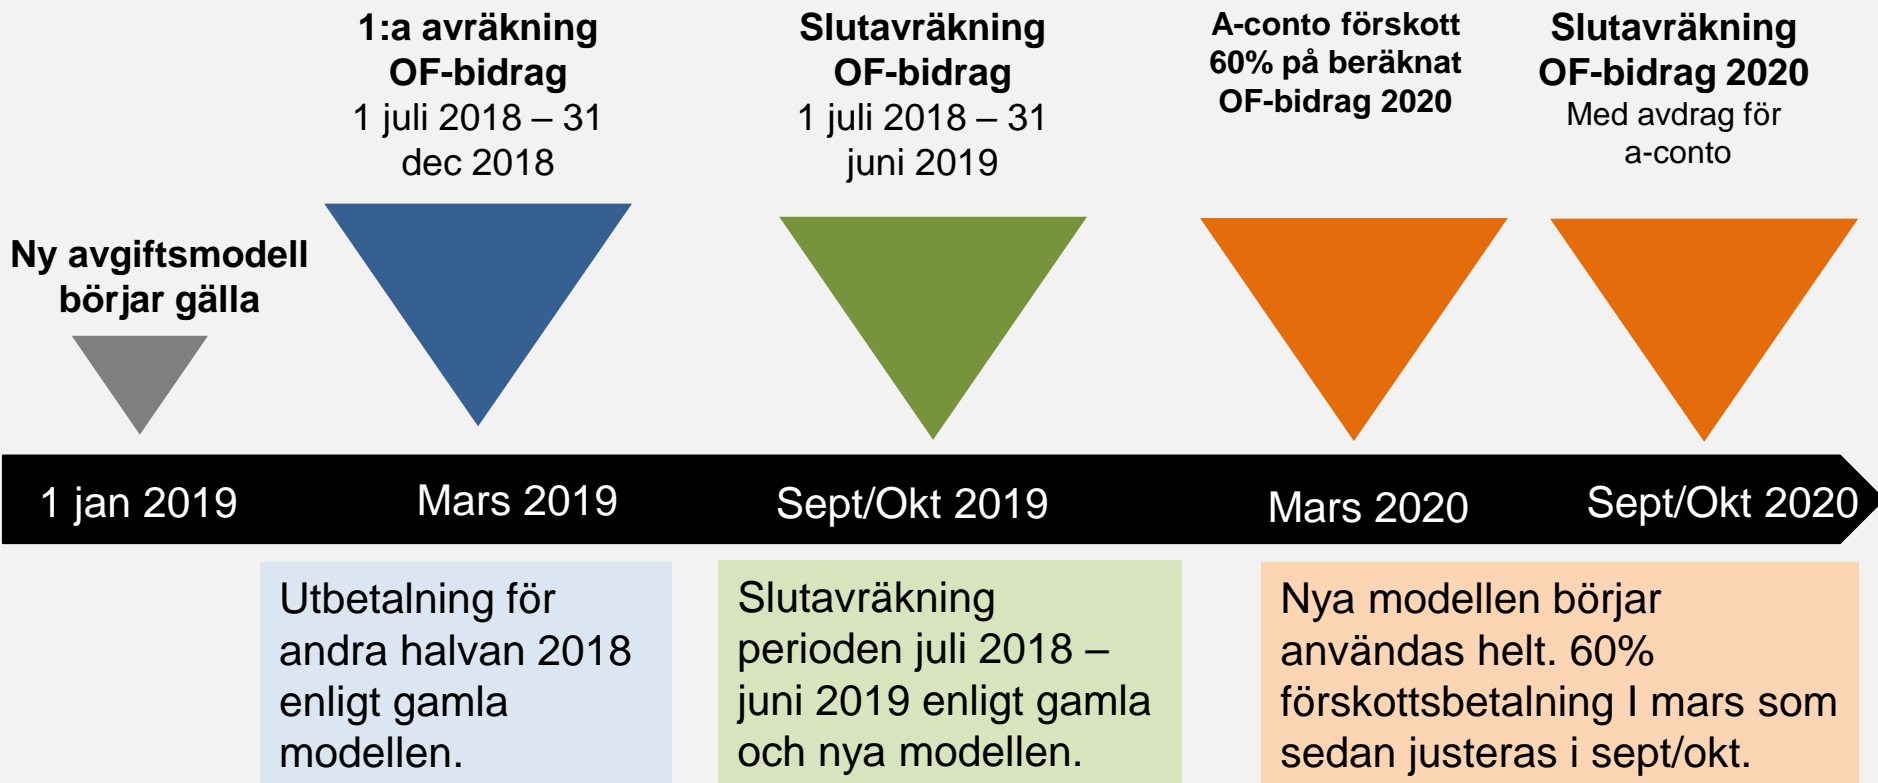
1:a avräkning OF-bidrag
1 juli 2018 – 31 dec 2018

Slutavräkning OF-bidrag
1 juli 2018 – 31 juni 2019

A-conto förskott 60% på beräknat OF-bidrag 2020

Slutavräkning OF-bidrag 2020
Med avdrag för a-conto

Ny avgiftsmodell börjar gälla

1 jan 2019

Mars 2019

Sept/Okt 2019

Mars 2020

Sept/Okt 2020

Utbetalning för andra halvan 2018 enligt gamla modellen.

Slutavräkning perioden juli 2018 – juni 2019 enligt gamla och nya modellen.

Nya modellen börjar användas helt. 60% förskottsbetalning I mars som sedan justeras i sept/okt.